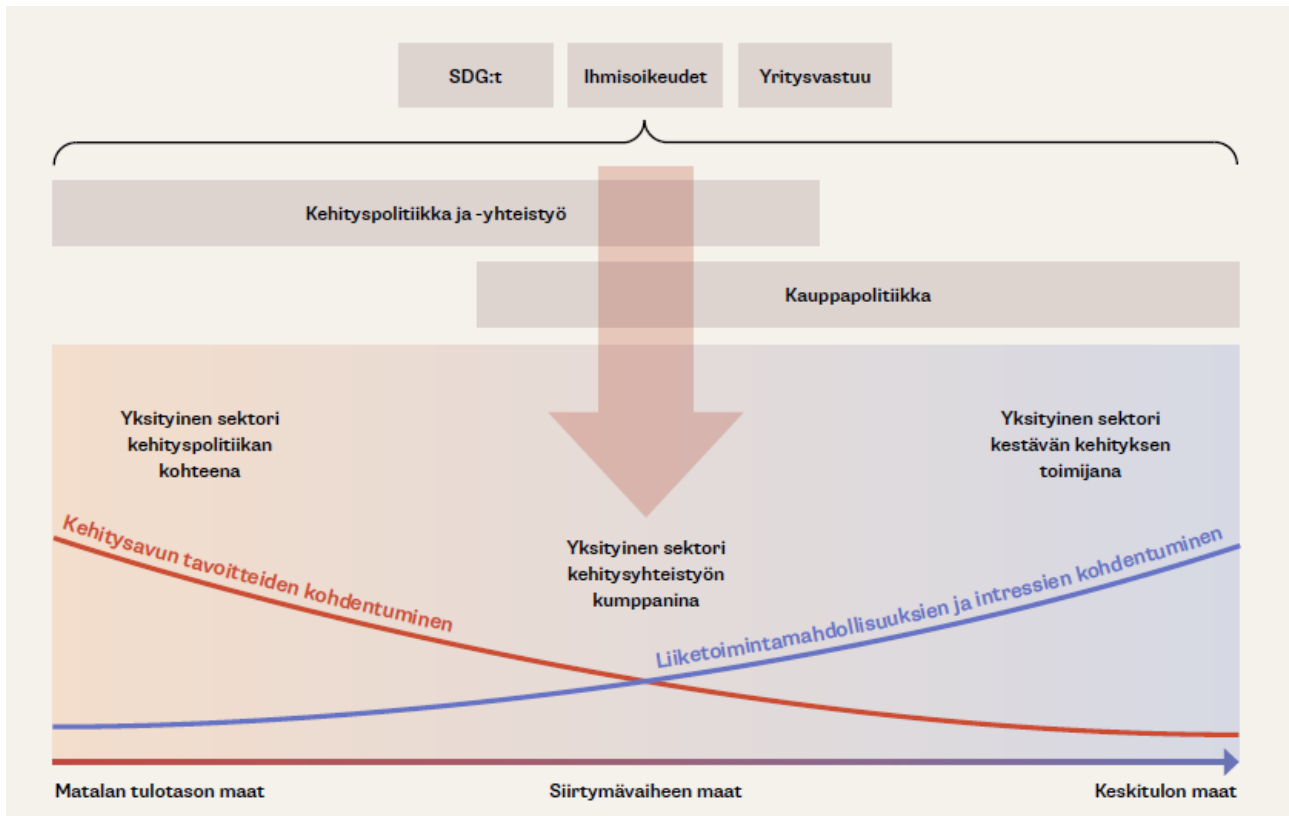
SDG:t

Ihmisoikeudet

Yritysvastuu

Kehityspolitiikka ja -yhteistyö

Kauppapolitiikka

Yksityinen sektori kehityspolitiikan kohteena

Yksityinen sektori kestävän kehityksen toimijana

Kehitysavun tavoitteiden kohdentuminen

Yksityinen sektori kehitysyhteistyön kumppanina

Liiketoimintamahdollisuuksien ja intressien kohdentuminen

Matalan tulotason maat

Siirtymävaiheen maat

Keskitulon maat